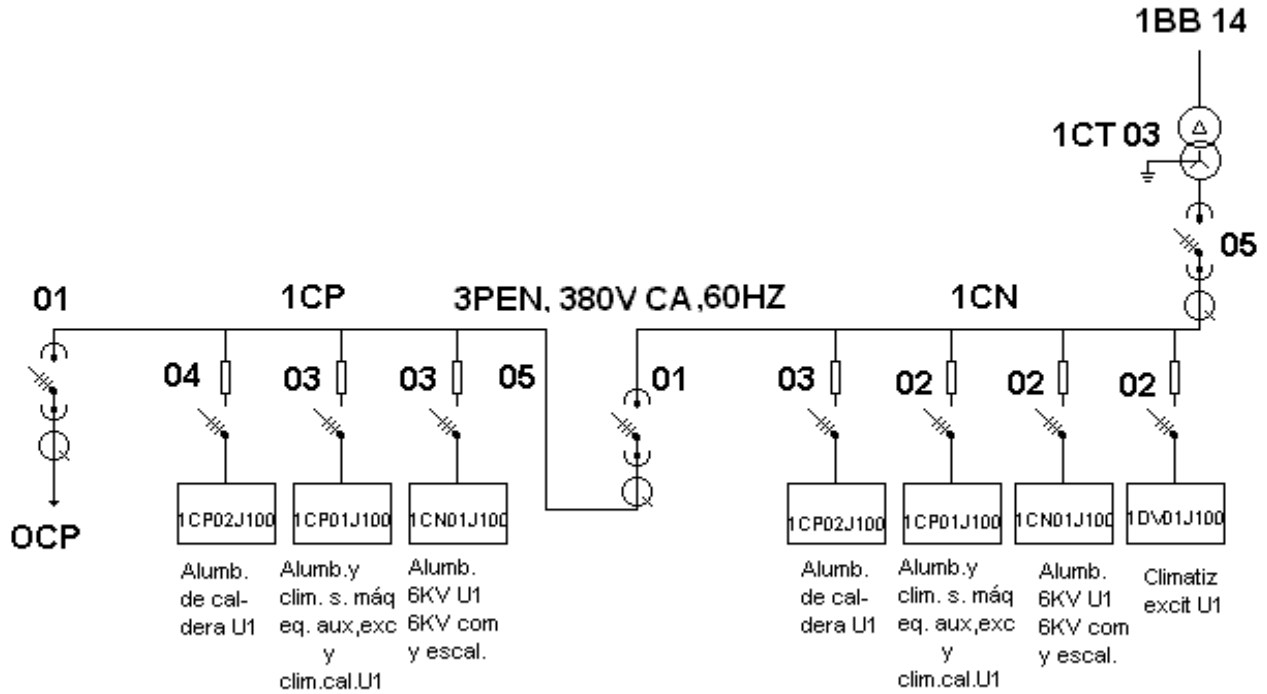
1BB 14

1CT 03

05

01

1CP

3PEN, 380V CA ,60HZ

1CN

04

03

03

05

01

03

02

02

02

OCP

1CP02J100

Alumb. de caldera U1

1CP01J100

Alumb.y clim. s. máq eq. aux,exc y clim.cal.U1

1CN01J100

Alumb. 6KV U1 6KV com y escal.

1CP02J100

Alumb. de caldera U1

1CP01J100

Alumb.y clim. s. máq eq. aux,exc y clim.cal.U1

1CN01J100

Alumb. 6KV U1 6KV com y escal.

1DV01J100

Climatiz excit U1